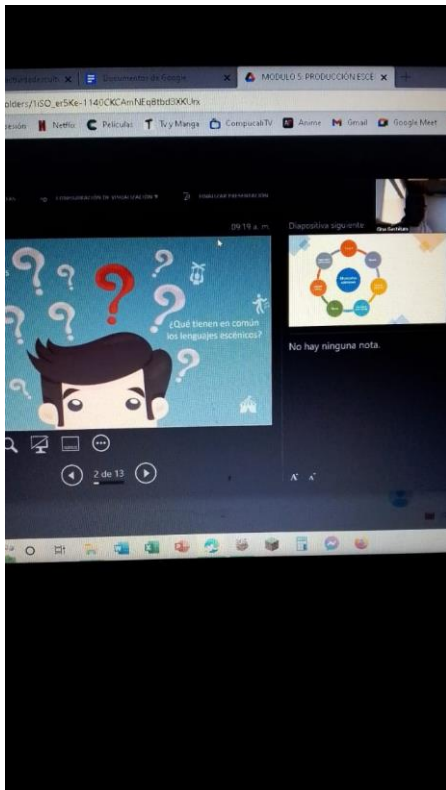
Documentos de Google
MODULO 5: PRODUCCIÓN ESCÉ
olders/1iSO_er5Ke-1140CKCAmNEq8tbd3KKUrx
esión Netflix Peliculas Tv y Manga CompucabTV Anime Gmail Google Meet
CONFIGURACIÓN DE VISUALIZACIÓN
09:19 a. m.
Diapositiva siguiente
¿Qué tienen en común los lenguajes escénicos?
No hay ninguna nota.
2 de 13